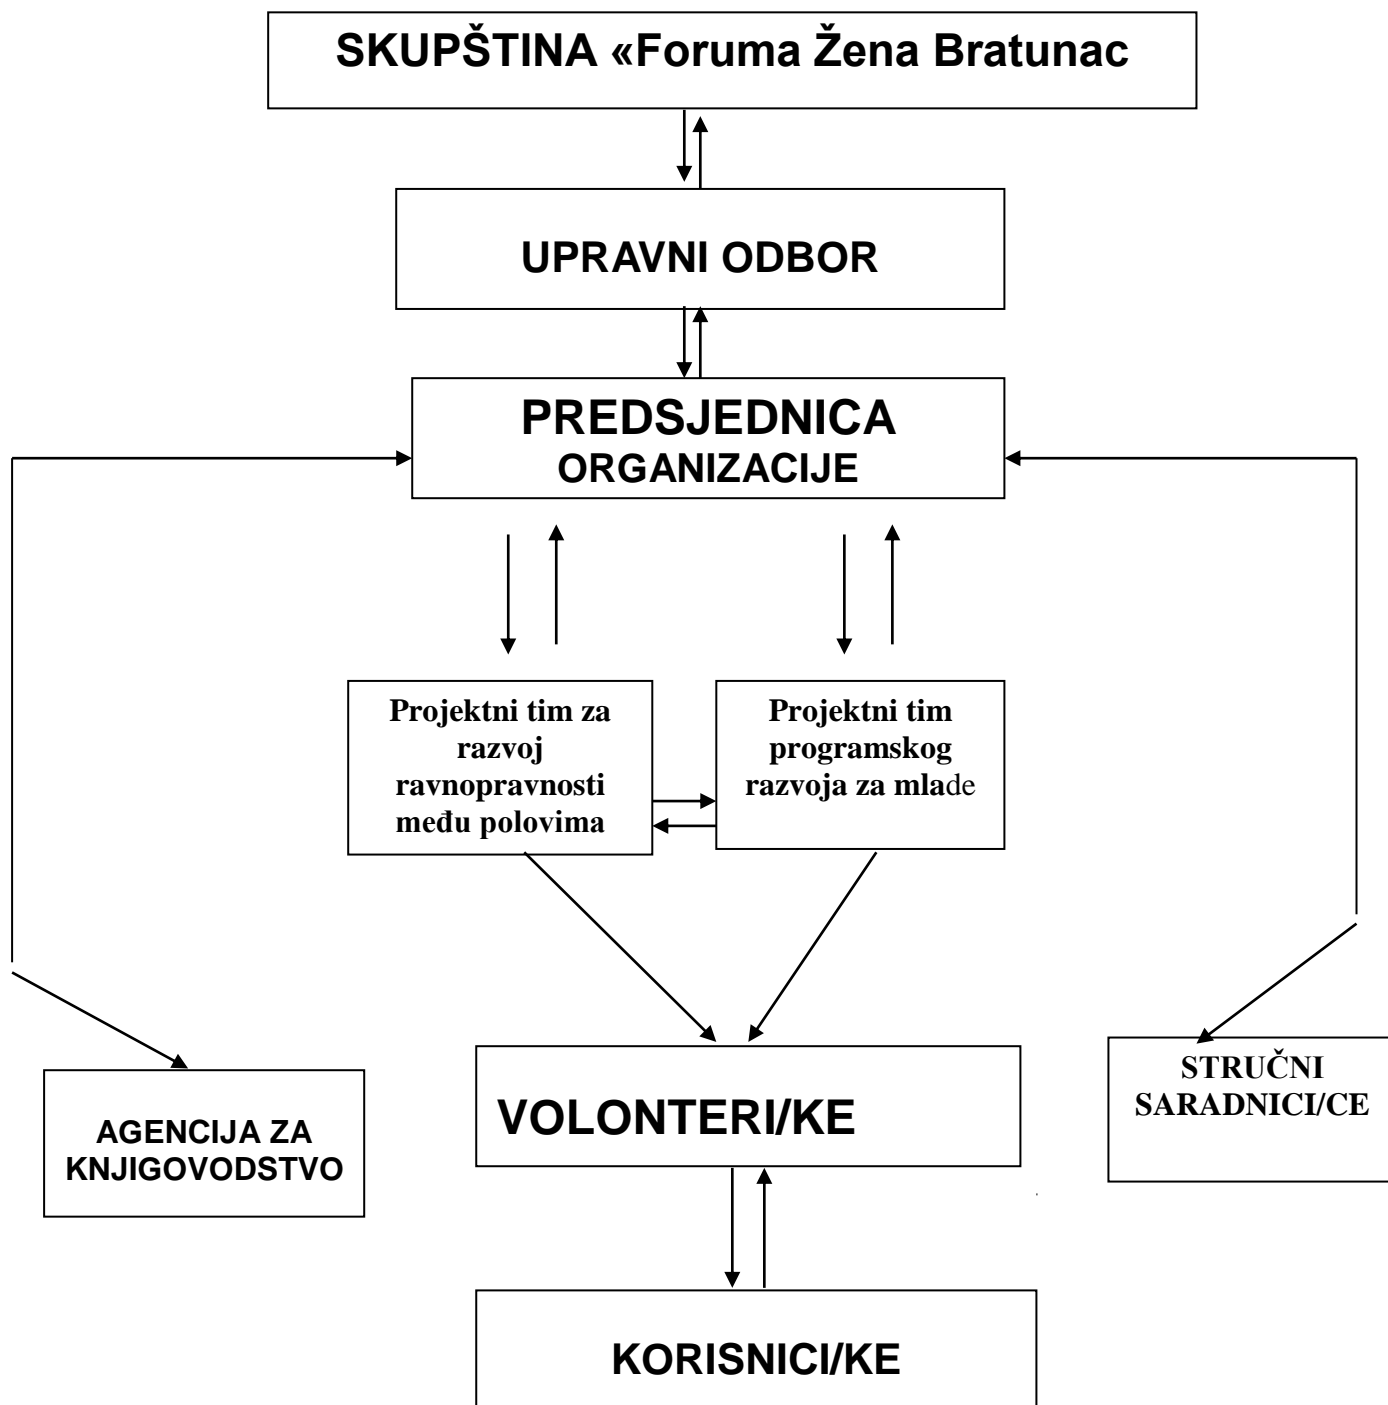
SKUPŠTINA «Foruma Žena Bratunac

UPRAVNI ODBOR

PREDSJEDNICA ORGANIZACIJE

Projektni tim za razvoj ravnopravnosti među polovima

Projektni tim programskog razvoja za mlade

AGENCIJA ZA KNJIGOVODSTVO

VOLONTERI/KE

STRUČNI SARADNICI/CE

KORISNICI/KE